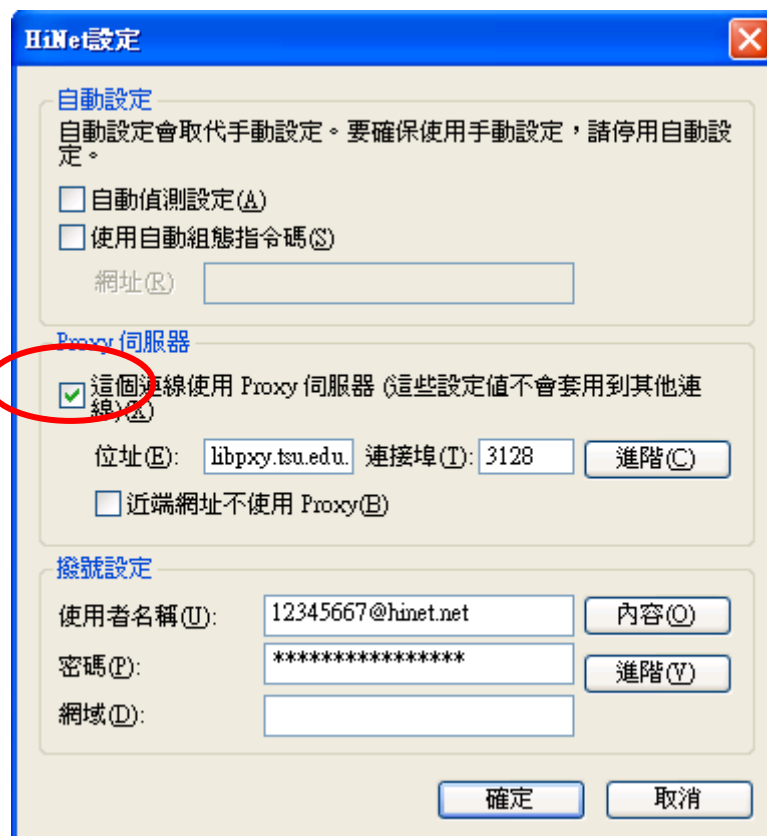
HiNet設定

自動設定
自動設定會取代手動設定。要確保使用手動設定，請停用自動設定。
自動偵測設定(A)
使用自動組態指令碼(S)
網址(R)

Proxy 伺服器
這個連線使用 Proxy 伺服器 (這些設定值不會套用到其他連線)(X)
位址(E): libpxy.tsu.edu. 連接埠(T): 3128 進階(C)
近端網址不使用 Proxy(B)

撥號設定
使用者名稱(U): 12345667@hinet.net 內容(O)
密碼(P): *************** 進階(V)
網域(D):

確定 取消